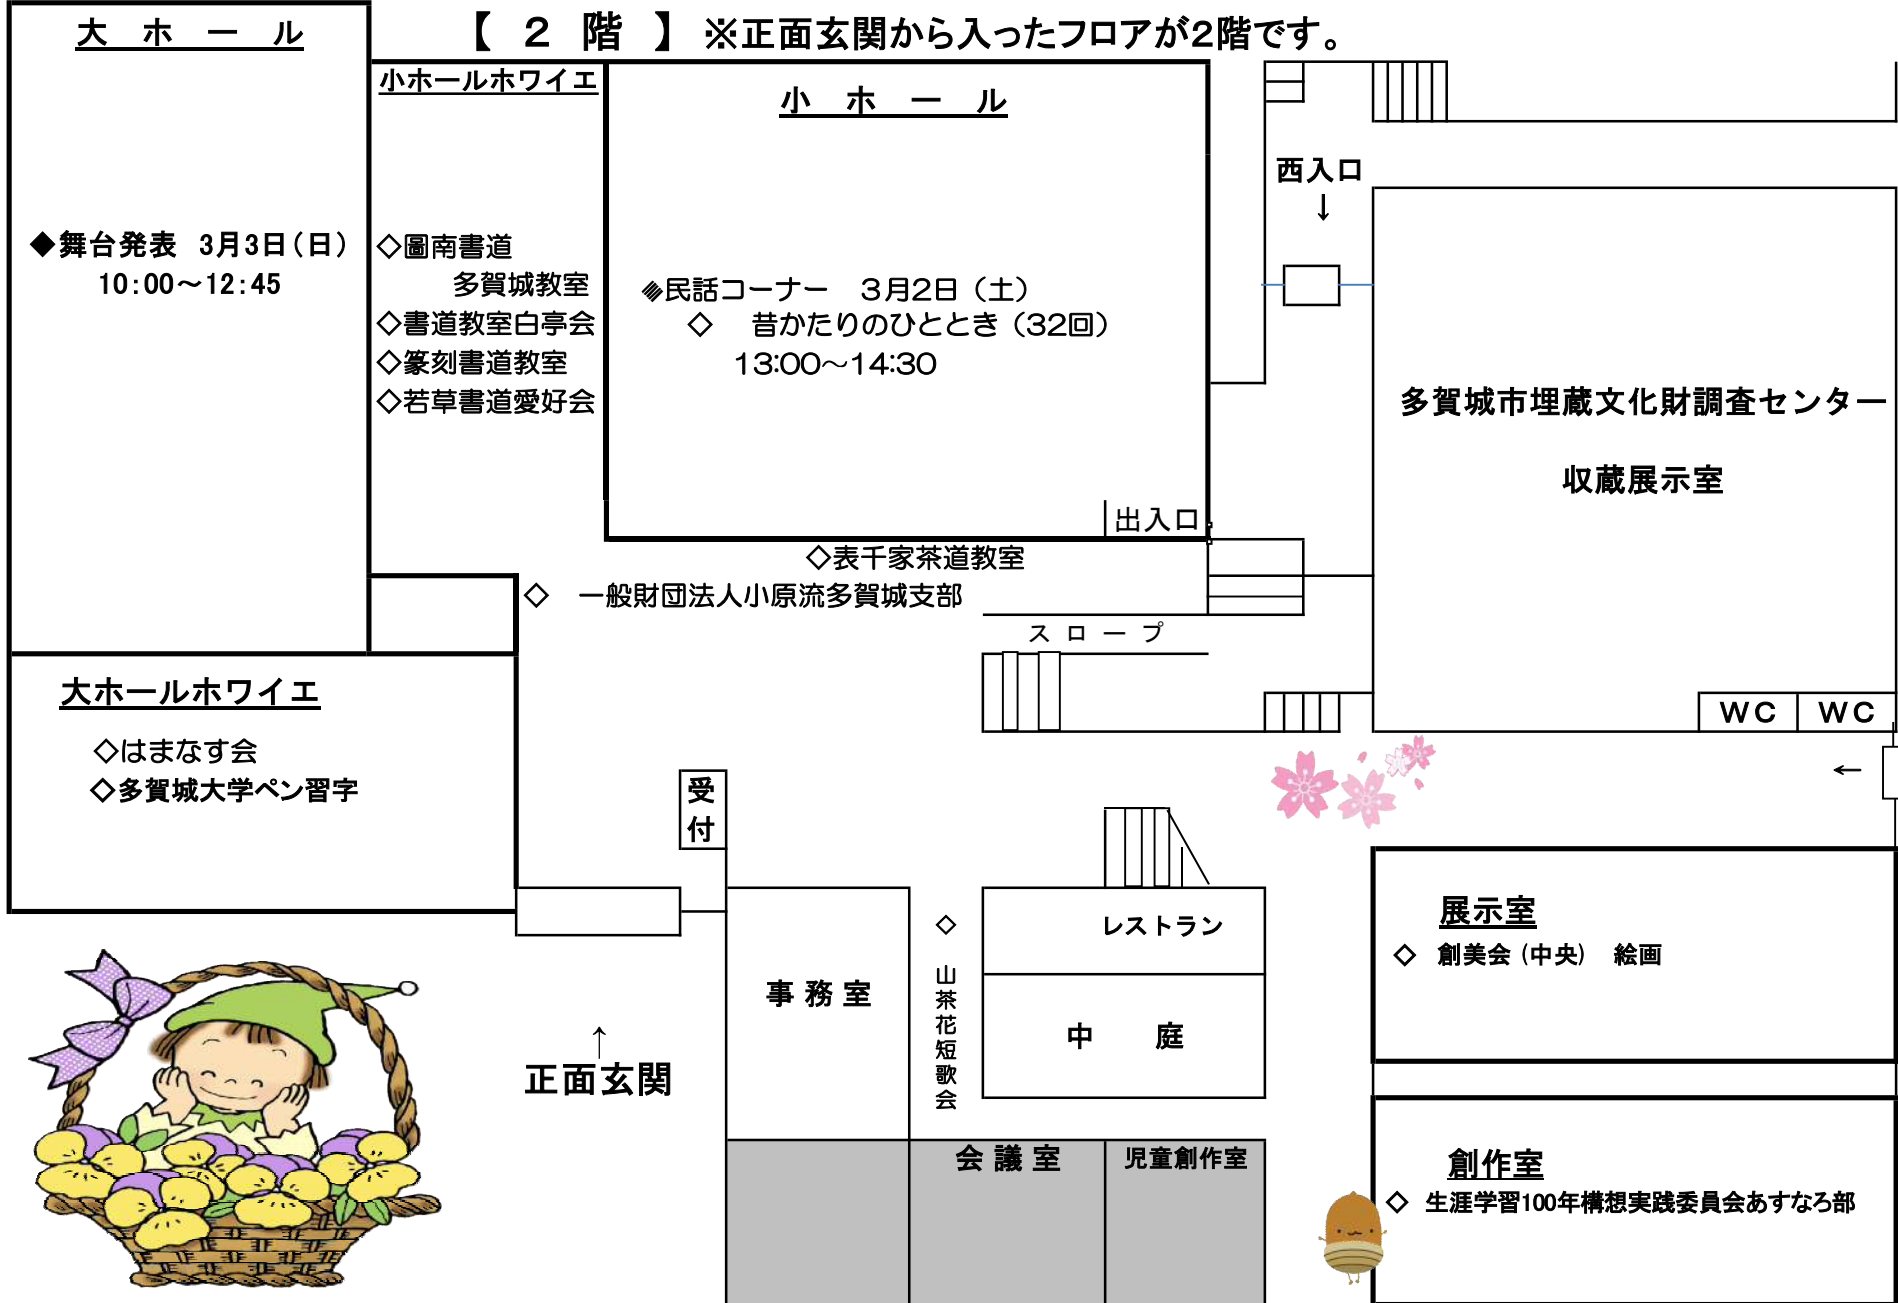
【 2 階 】※正面玄関から入ったフロアが2階です。

大 ホ ー ル

◆舞台発表 3月3日（日）
10:00～12:45

小ホールホワイエ

◇圖南書道
多賀城教室
◇書道教室白亭会
◇篆刻書道教室
◇若草書道愛好会

小 ホ ー ル

◈民話コーナー 3月2日（土）
◇ 昔かたりのひととき（32回）
13:00～14:30

出入口

西入口
↓

多賀城市埋蔵文化財調査センター

収蔵展示室

◇表千家茶道教室
◇ 一般財団法人小原流多賀城支部

ス ロ ー プ

WC WC

←

大ホールホワイエ

◇はまなす会
◇多賀城大学ペン習字

受付

↑
正面玄関

事 務 室

◇
山茶花短歌会

レストラン

中 庭

会 議 室

児童創作室

展示室
◇ 創美会（中央） 絵画

創作室
◇ 生涯学習100年構想実践委員会あすなろ部